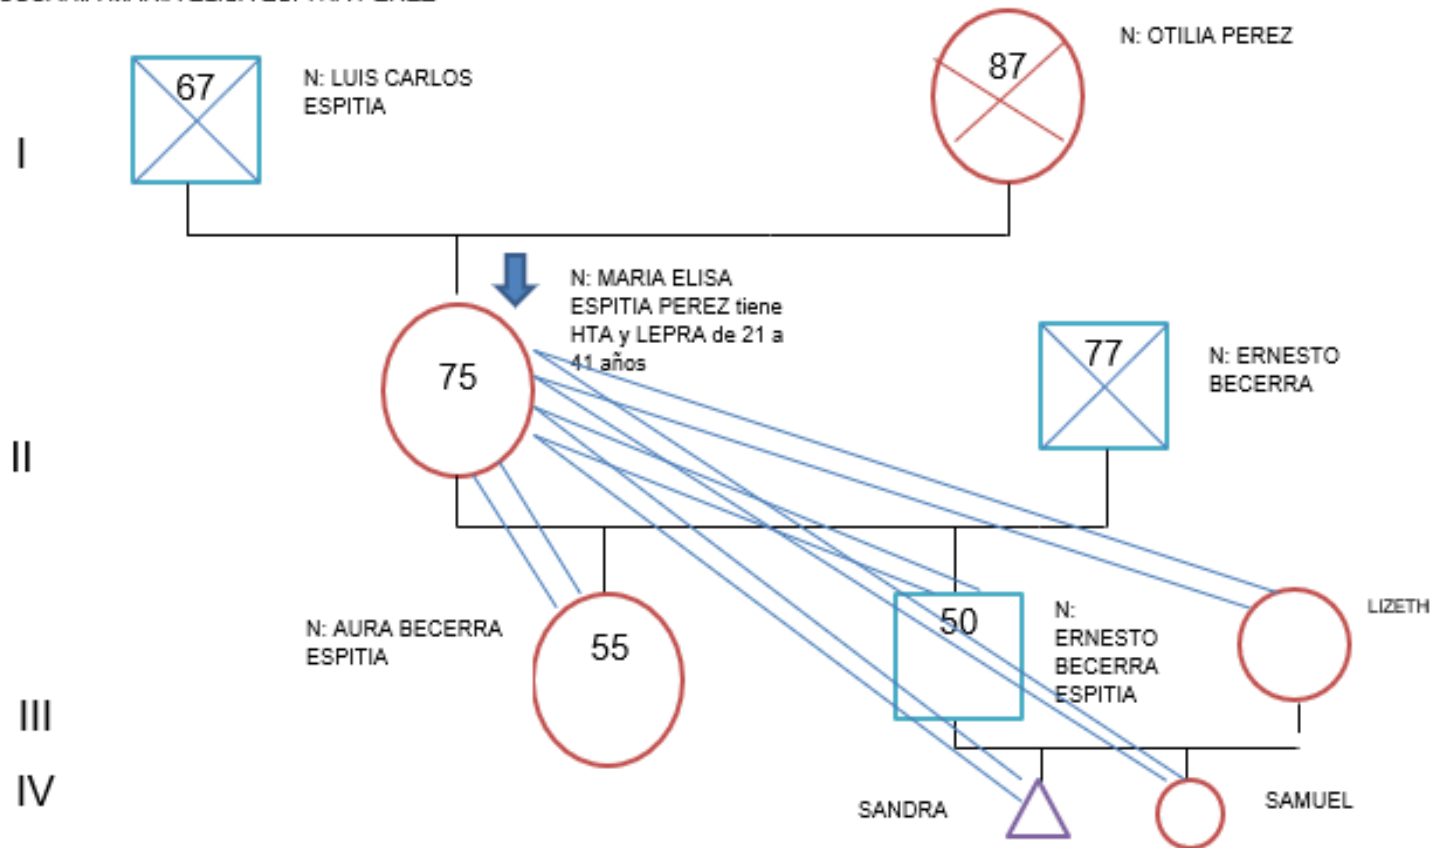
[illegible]

I

67

N: LUIS CARLOS ESPITIA

87

N: OTILIA PEREZ

N: MARIA ELISA ESPITIA PEREZ tiene HTA y LEPRA de 21 a 41 años

II

75

77

N: ERNESTO BECERRA

N: AURA BECERRA ESPITIA

55

50

N: ERNESTO BECERRA ESPITIA

LIZETH

III

IV

SANDRA

SAMUEL